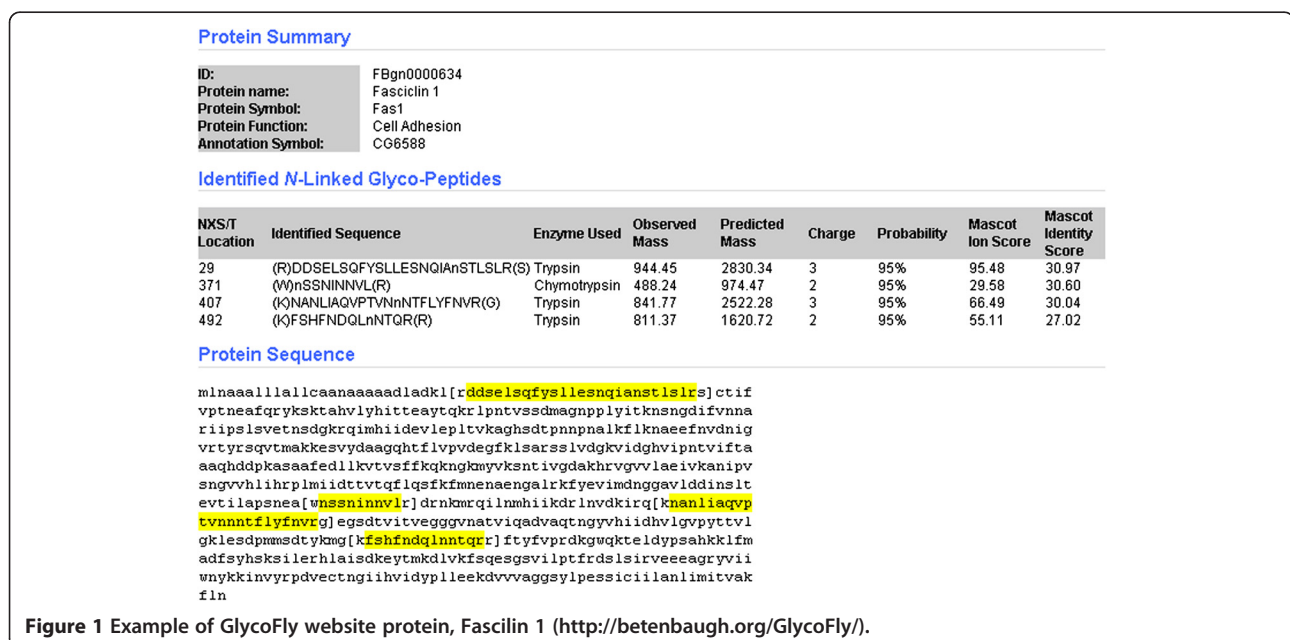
Protein Summary

| | |
|---|---|
| ID: | FBgn0000634 |
| Protein name: | Fasciclin 1 |
| Protein Symbol: | Fas1 |
| Protein Function: | Cell Adhesion |
| Annotation Symbol: | CG6588 |

Identified N-Linked Glyco-Peptides

| NXS/T Location | Identified Sequence | Enzyme Used | Observed Mass | Predicted Mass | Charge | Probability | Mascot Ion Score | Mascot Identity Score |
|---|---|---|---|---|---|---|---|---|
| 29 | (R)DDSELSQFYSLLESNQIAnSTLSLR(S) | Trypsin | 944.45 | 2830.34 | 3 | 95% | 95.48 | 30.97 |
| 371 | (W)nSSNINNVL(R) | Chymotrypsin | 488.24 | 974.47 | 2 | 95% | 29.58 | 30.60 |
| 407 | (K)NANLIAQVPTVNnNTFLYFNVR(G) | Trypsin | 841.77 | 2522.28 | 3 | 95% | 66.49 | 30.04 |
| 492 | (K)FSHFNDQLnNTQR(R) | Trypsin | 811.37 | 1620.72 | 2 | 95% | 55.11 | 27.02 |

Protein Sequence

mlnaaalllallcaanaaaaadladkl[rddselsqfysllesnqianstlslrs]ctif
vptneafqryksktahvlyhitteaytqkrlpntvssdmagnpplyitknsngdifvnna
riipslsvetnsdgkrqimhiidevlepltvkaghsdtpnnpnalkflknaeefnvdnig
vrtyrsqvtmakkesvydaagqhtflvpvdegfklsarsslvdgkvidghvipntvifta
aaqhddpkasaafedllkvtvsffkqkngkmyvksntivgdakhrvgvvlaeivkanipv
sngvvhlihrplmiidttvtqflqsfkfmnenaengalrkfyevimdnggavlddinslt
evtilapsnea[wnssninnvlr]drnkmrqilnmhiikdrlnvdkirq[knanliaqvp
tvnnntflyfnvrg]egsdtvitvegggvnatviqadvaqtngyvhiidhvlgvpyttvl
gklesdpmmsdtykmg[kfshfndqlnntqrr]ftyfvprdkgwqkteldypsahkklfm
adfsyhsksilerhlaisdkeytmkdlvkfsqesgsvilptfrdslsirveeeagryvii
wnykkinvyrpdvectngiihvidypllleekdvvvaggsylpessiciilanlimitvak
fln

Figure 1 Example of GlycoFly website protein, Fascilin 1 (http://betenbaugh.org/GlycoFly/).